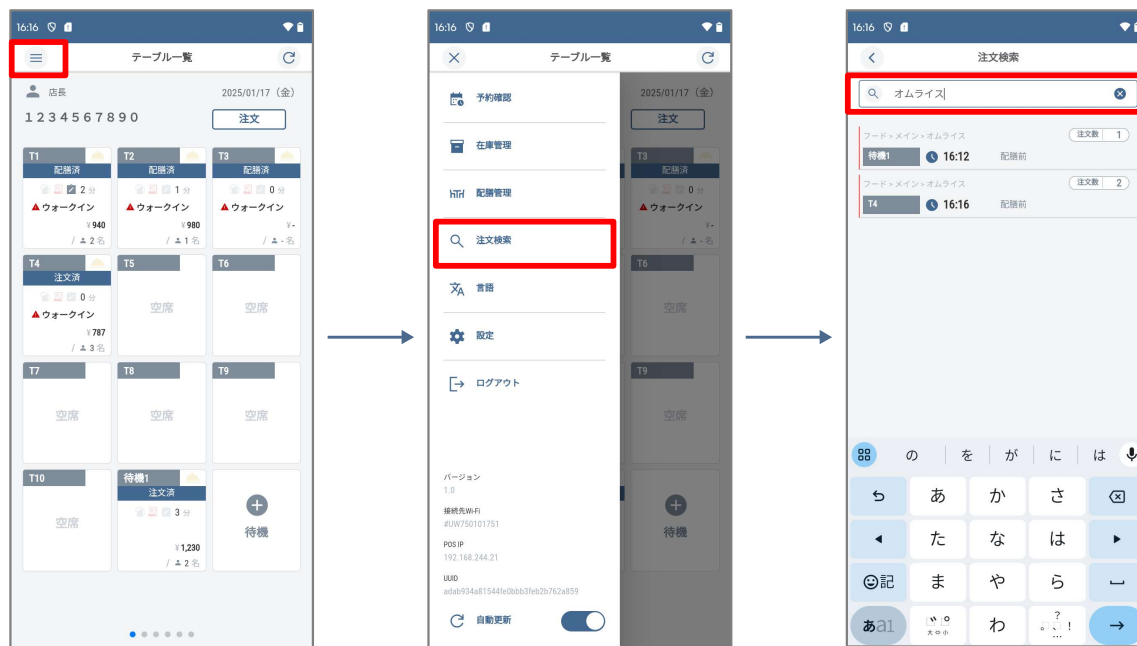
16:16

テーブル一覧

店長

2025/01/17（金）

1234567890

注文

T1
配膳済
2 分
▲ウォークイン
¥940
/ 2名

T2
配膳済
1 分
▲ウォークイン
¥980
/ 1名

T3
配膳済
0 分
▲ウォークイン
¥-
/ -名

T4
注文済
0 分
▲ウォークイン
¥787
/ 3名

T5
空席

T6
空席

T7
空席

T8
空席

T9
空席

T10
空席

待機1
注文済
3 分
¥1,230
/ 2名

待機

16:16

テーブル一覧

予約確認

在庫管理

配膳管理

注文検索

言語

設定

ログアウト

バージョン
1.0

接続先Wi-Fi
#UW750101751

POS IP
192.168.244.21

UUID
adab934a81544fe0bbb3feb2b762a859

自動更新

2025/01/17（金）

注文

16:16

注文検索

オムライス

フード › メイン › オムライス
注文数 1
待機1
16:12
配膳前

フード › メイン › オムライス
注文数 2
T4
16:16
配膳前

の を が に は

あ か さ
た な は
ま や ら
わ